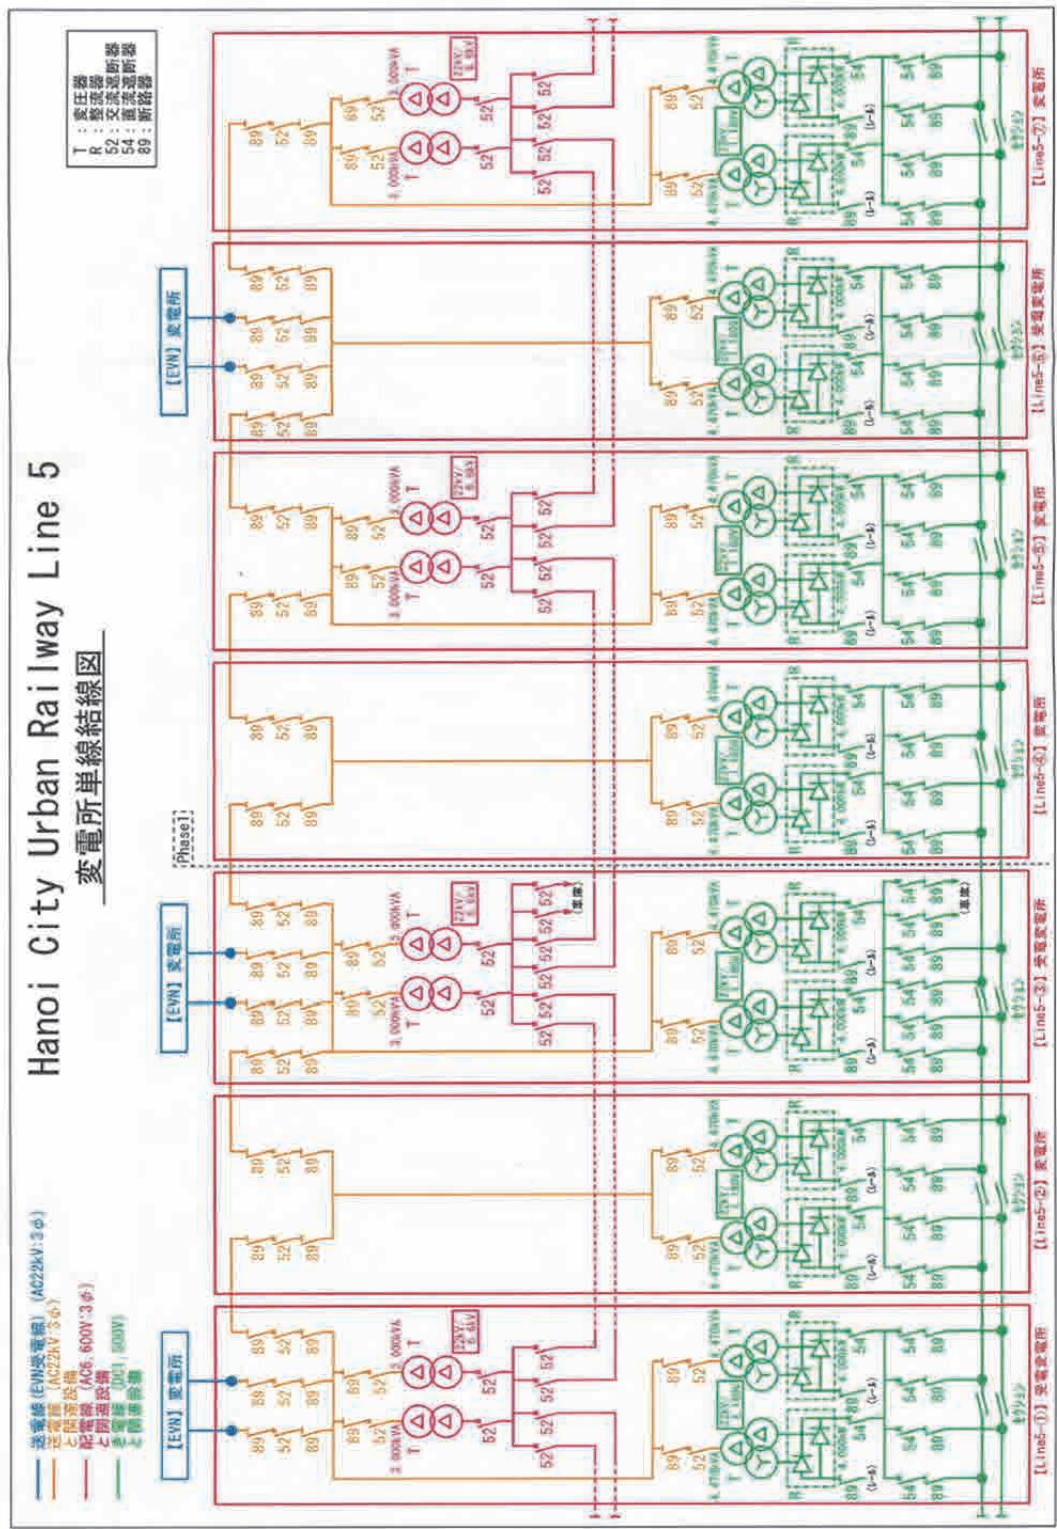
Hanoi City Urban Railway Line 5

変電所単線結線図

T : 変圧器
R : 整流器
52 : 交流遮断器
54 : 直流遮断器
89 : 断路器

送電線 (EVN受電線) (AC22kV 3φ)
送電線 (AC22kV 3φ) と開閉設備
配電線 (AC6.600V 3φ) と開閉設備
き電線 (DC1,500V) と開閉設備

【EVN】変電所

【EVN】変電所

【EVN】変電所

[Phase1]

【Line5-①】変電変電所

【Line5-②】変電所

【Line5-③】受電変電所

【Line5-④】変電所

【Line5-⑤】変電所

【Line5-⑥】受電変電所

【Line5-⑦】変電所

89
52
89
3,000kVA
22kV/6.6kV
4,470kVA
4,000kW
(予備)
セクション